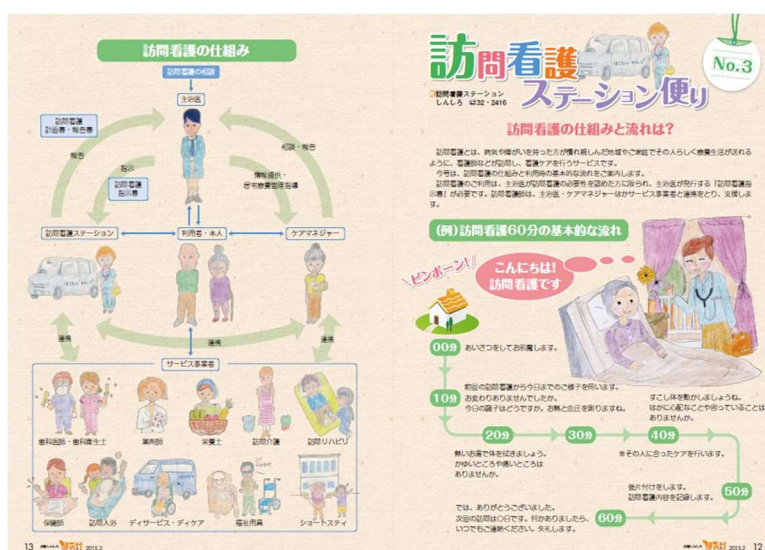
訪問看護の仕組み

訪問看護の相談

主治医

訪問看護計画書・報告書

報告

指示

訪問看護指示書

相談・報告

情報提供・居宅療養管理指導

訪問看護ステーション

利用者・本人

ケアマネジャー

連携

連携

サービス事業者

歯科医師・歯科衛生士

薬剤師

栄養士

訪問介護

訪問リハビリ

保健師

訪問入浴

デイサービス・デイケア

福祉用具

ショートステイ

13

訪問看護ステーション便り

No.3

訪問看護ステーションしんしろ ☎32・2416

訪問看護の仕組みと流れは？

訪問看護とは、病気や障がいを持った方が慣れ親しんだ地域やご家庭でその人らしく療養生活が送れるように、看護師などが訪問し、看護ケアを行うサービスです。

今号は、訪問看護の仕組みと利用時の基本的な流れをご案内します。

訪問看護のご利用は、主治医が訪問看護の必要性を認めた方に限られ、主治医が発行する「訪問看護指示書」が必要です。訪問看護師は、主治医・ケアマネジャーほかサービス事業者と連携をとり、支援します。

（例）訪問看護60分の基本的な流れ

ピンポーン！

こんにちは！訪問看護です

00分 あいさつをしてお邪魔します。

10分 前回の訪問看護から今日までのご様子を伺います。お変わりありませんでしたか。今日の調子はどうですか。お熱と血圧を測りますね。

20分

30分

40分

すこし体を動かしましょうね。ほかに心配なことや困っていることはありませんか。

熱いお湯で体を拭きましょう。かゆいところや痛いところはありませんか。

※その人に合ったケアを行います。

後片付けをします。訪問看護内容を記録します。

50分

では、ありがとうございました。次回の訪問は〇日です。何かありましたら、いつでもご連絡ください。失礼します。

60分

2015.2 12